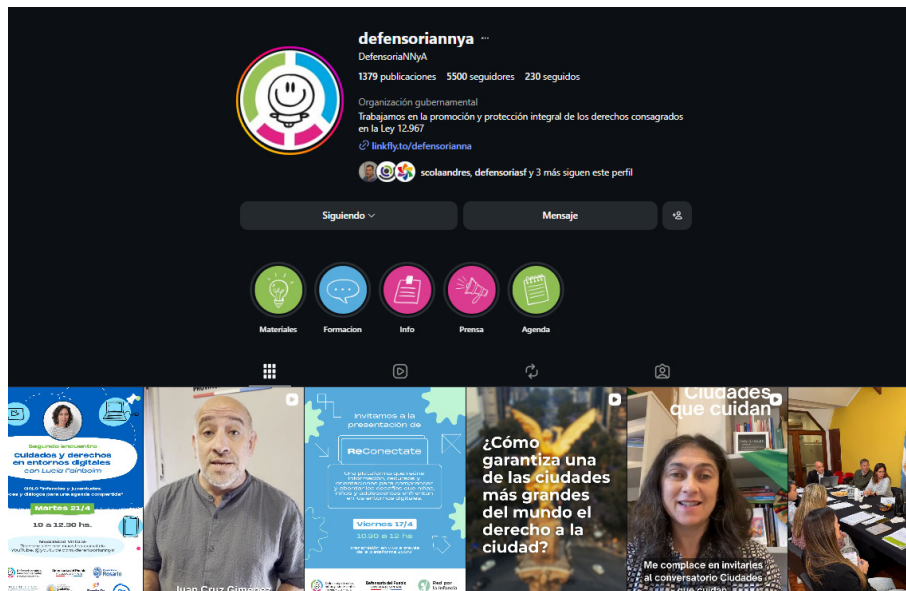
defensoriannya ···
DefensoriaNNyA
1379 publicaciones 5500 seguidores 230 seguidos

Organización gubernamental
Trabajamos en la promoción y protección integral de los derechos consagrados en la Ley 12.967
linkfly.to/defensorianna

scolaandres, defensoriasf y 3 más siguen este perfil

Siguiendo
Mensaje

Materiales
Formacion
Info
Prensa
Agenda

Segundo encuentro
Cuidados y derechos en entornos digitales
con Lucía Fainboim
CICLO "Infancias y juventudes: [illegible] y diálogos para una agenda compartida"
Martes 21/4
10 a 12.30 hs.
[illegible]
Rosario

Juan Cruz Giménez

Invitamos a la presentación de
ReConectate
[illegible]
Viernes 17/4
10.30 a 12 hs
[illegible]
Defensoría del Pueblo
Red por la Infancia

¿Cómo garantiza una de las ciudades más grandes del mundo el derecho a la ciudad?

Ciudades que cuidan
Me complace en invitarles al conversatorio Ciudades que cuidan